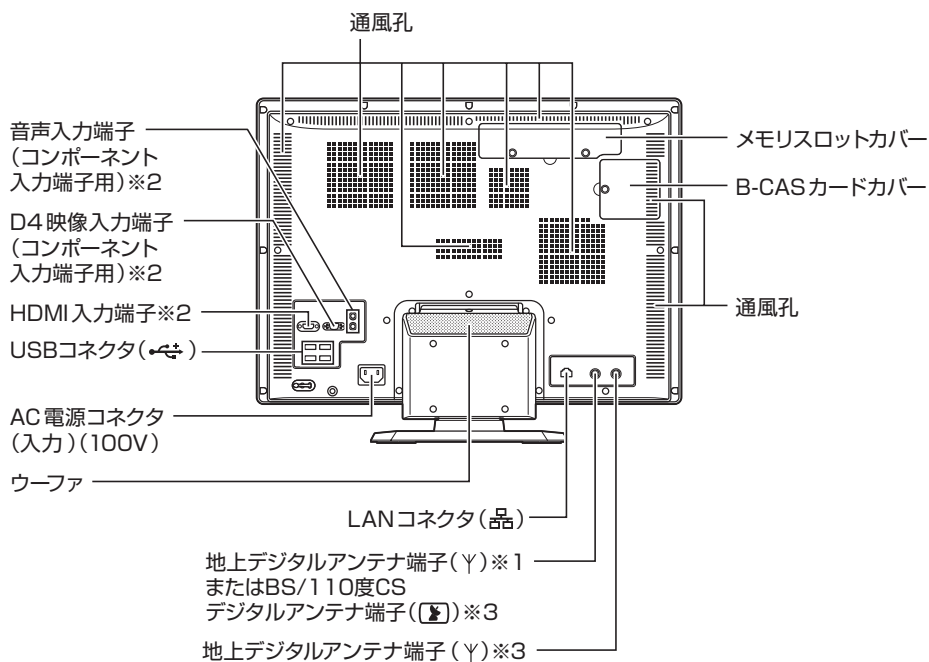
通風孔

音声入力端子（コンポーネント入力端子用）※2

D4映像入力端子（コンポーネント入力端子用）※2

HDMI入力端子※2

USBコネクタ（ ）

AC電源コネクタ（入力）（100V）

ウーファ

メモリスロットカバー

B-CASカードカバー

通風孔

LANコネクタ（品）

地上デジタルアンテナ端子（Y）※1
またはBS/110度CS
デジタルアンテナ端子（ ）※3

地上デジタルアンテナ端子（Y）※3